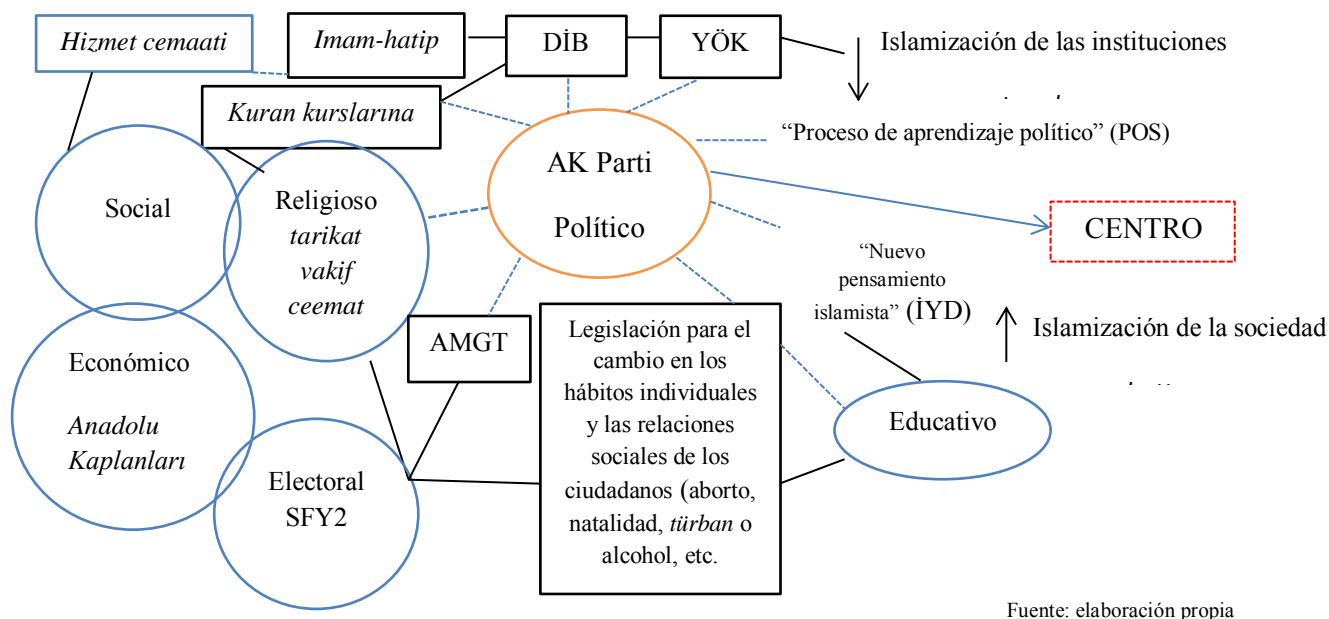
Hizmet cemaati

Imam-hatip

DİB

YÖK

Islamización de las instituciones

Kuran kurslarına

“Proceso de aprendizaje político” (POS)

AK Parti

Político

Social

Religioso

tarikat

vakif

ceemat

CENTRO

“Nuevo pensamiento islamista” (İYD)

Islamización de la sociedad

Económico

Anadolu Kaplanları

AMGT

Legislación para el cambio en los hábitos individuales y las relaciones sociales de los ciudadanos (aborto, natalidad, türban o alcohol, etc.

Educativo

Electoral

SFY2

Fuente: elaboración propia